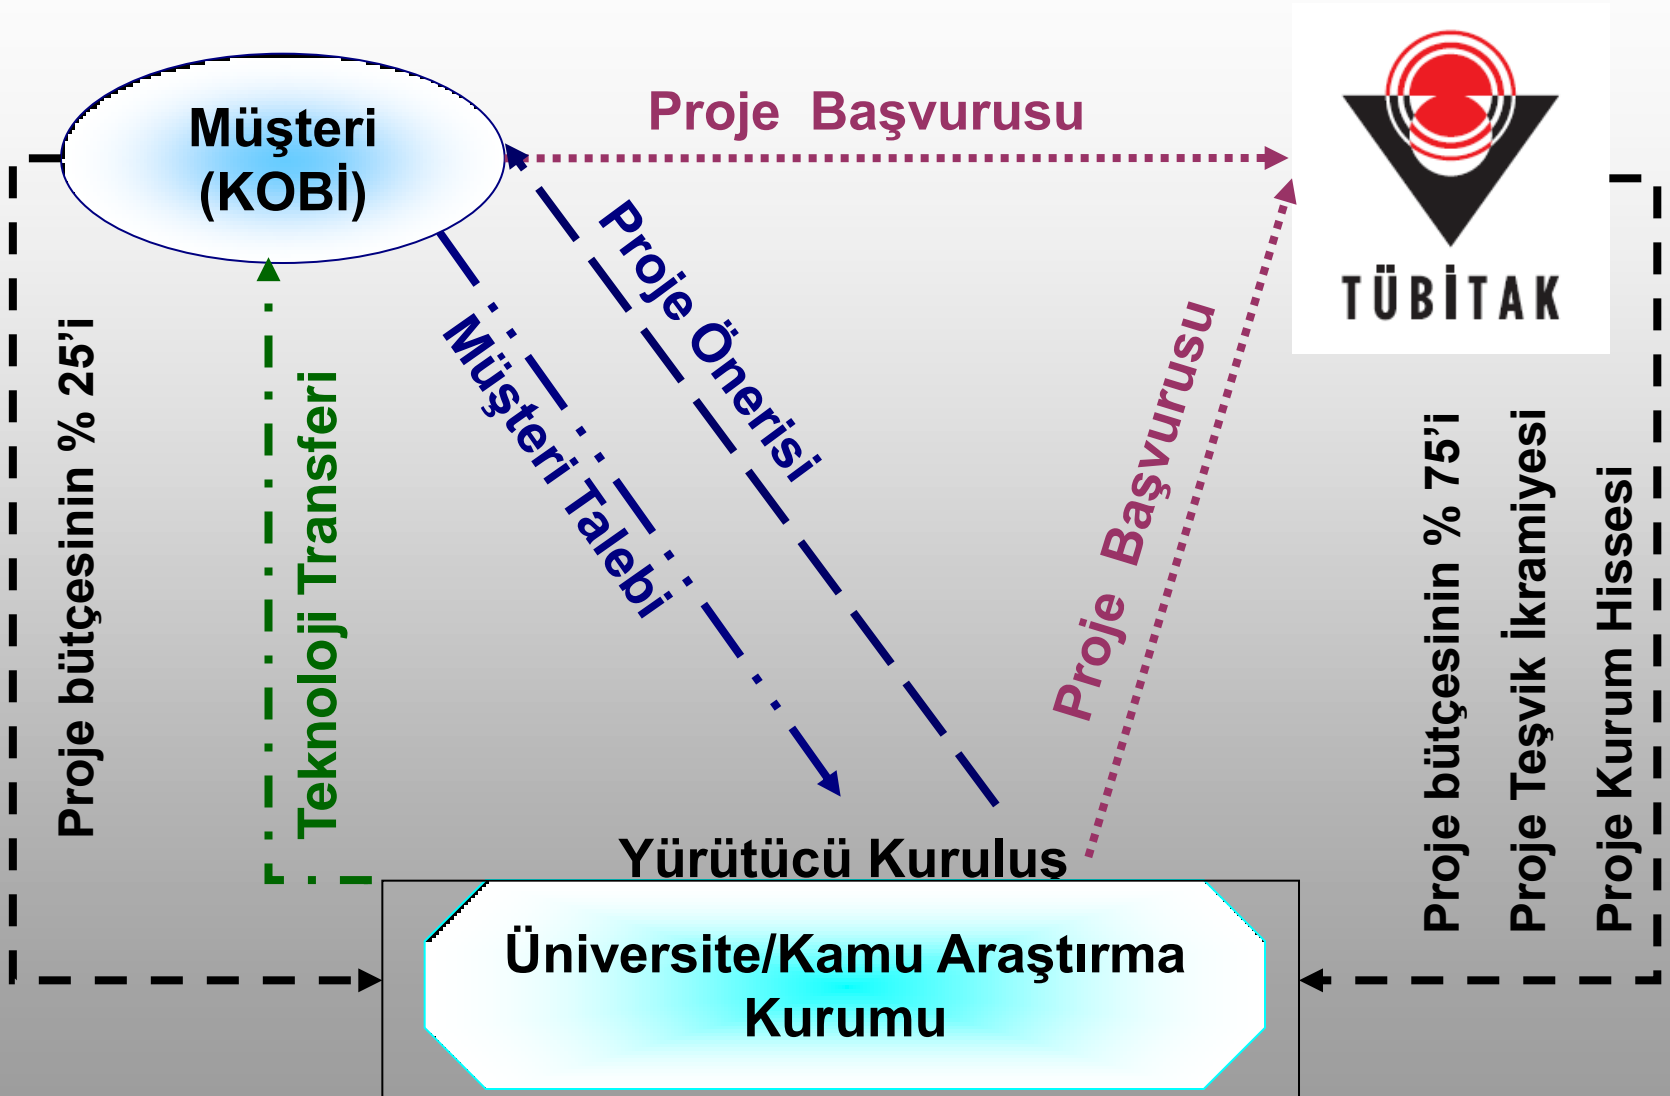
Müşteri (KOBİ)

Proje Başvurusu

TÜBİTAK

Proje Önerisi

Müşteri Talebi

Proje Başvurusu

Proje bütçesinin % 25'i

Teknoloji Transferi

Proje bütçesinin % 75'i

Proje Teşvik İkramiyesi

Proje Kurum Hissesi

Yürütücü Kurulus

Üniversite/Kamu Araştırma Kurumu